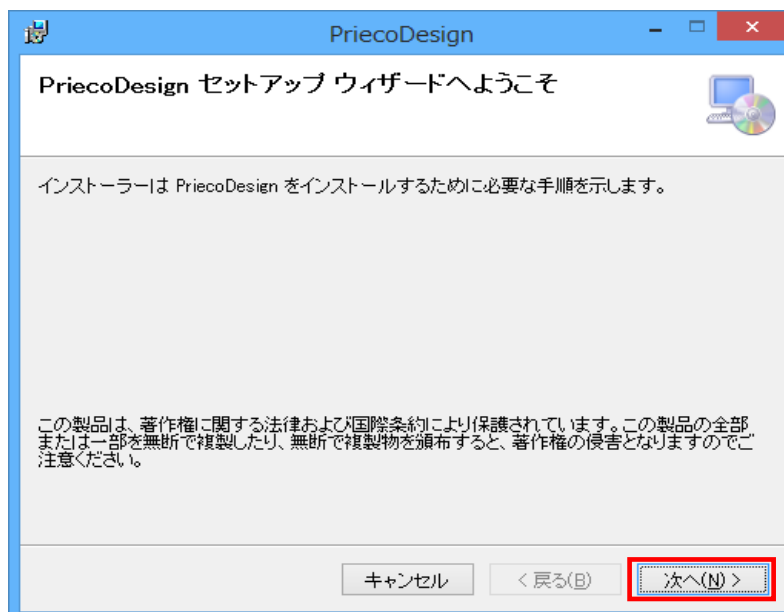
PriecoDesign

PriecoDesign セットアップ ウィザードへようこそ

インストーラーは PriecoDesign をインストールするために必要な手順を示します。

この製品は、著作権に関する法律および国際条約により保護されています。この製品の全部または一部を無断で複製したり、無断で複製物を頒布すると、著作権の侵害となりますのでご注意ください。

キャンセル

< 戻る(B)

次へ(N) >